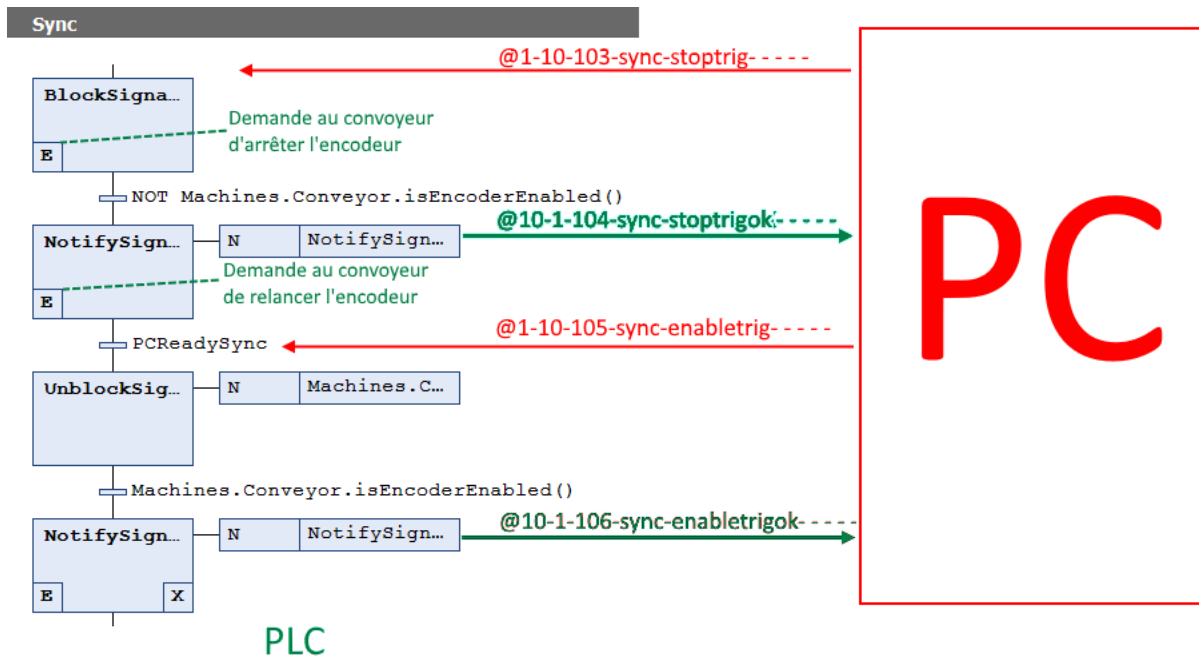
Sync

@1-10-103-sync-stoptrig- - - -

BlockSigna…

Demande au convoyeur d'arrêter l'encodeur

E

NOT Machines.Conveyor.isEncoderEnabled()

NotifySign…

N NotifySign…

@10-1-104-sync-stoptrigok- - - -

Demande au convoyeur de relancer l'encodeur

E

@1-10-105-sync-enabletrig- - - - -

PCReadySync

UnblockSig…

N Machines.C…

Machines.Conveyor.isEncoderEnabled()

NotifySign…

N NotifySign…

@10-1-106-sync-enabletrigok- - - - -

E X

PLC

PC